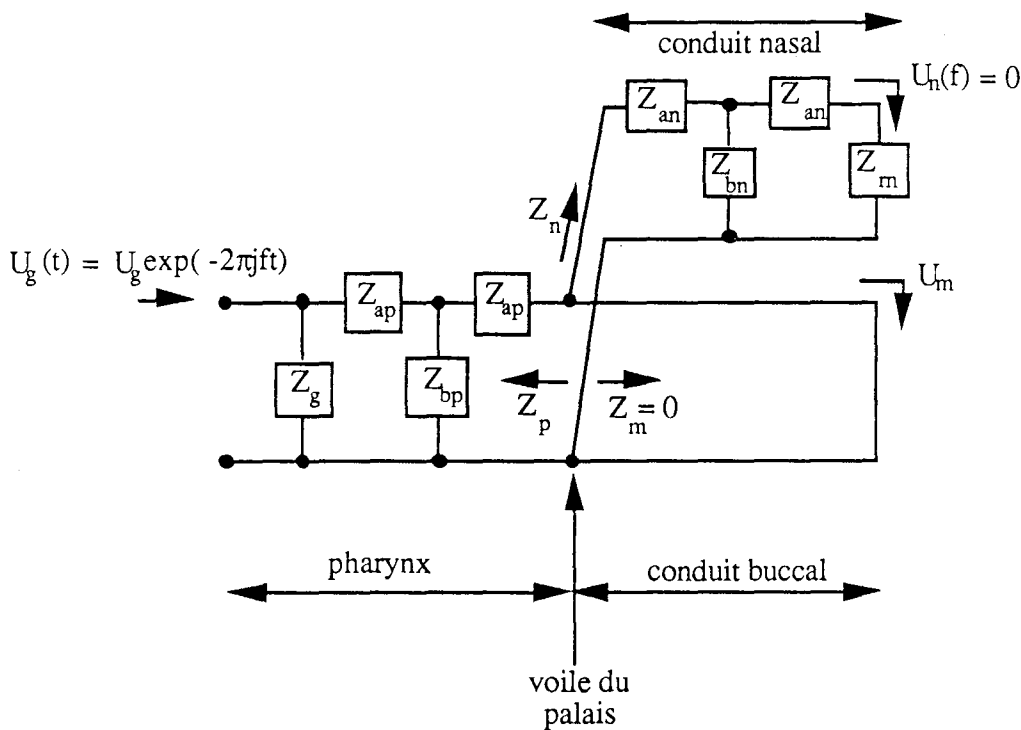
conduit nasal

$U_n(f) = 0$

$Z_{an}$

$Z_{an}$

$Z_{bn}$

$Z_m$

$Z_n$

$U_g(t) = U_g \exp(-2\pi jft)$

$Z_{ap}$

$Z_{ap}$

$U_m$

$Z_g$

$Z_{bp}$

$Z_p$

$Z_m = 0$

pharynx

conduit buccal

voile du palais